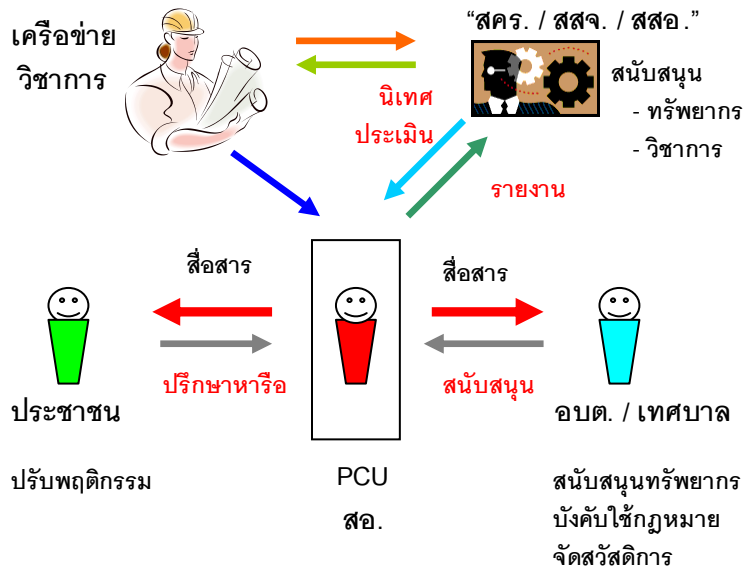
เครือข่าย
วิชาการ

"สคร. / สสจ. / สสอ."

สนับสนุน
- ทรัพยากร
- วิชาการ

นิเทศ
ประเมิน

รายงาน

สื่อสาร

สื่อสาร

ปรึกษาหารือ

สนับสนุน

ประชาชน

ปรับพฤติกรรม

PCU
สอ.

อบต. / เทศบาล

สนับสนุนทรัพยากร
บังคับใช้กฎหมาย
จัดสวัสดิการ